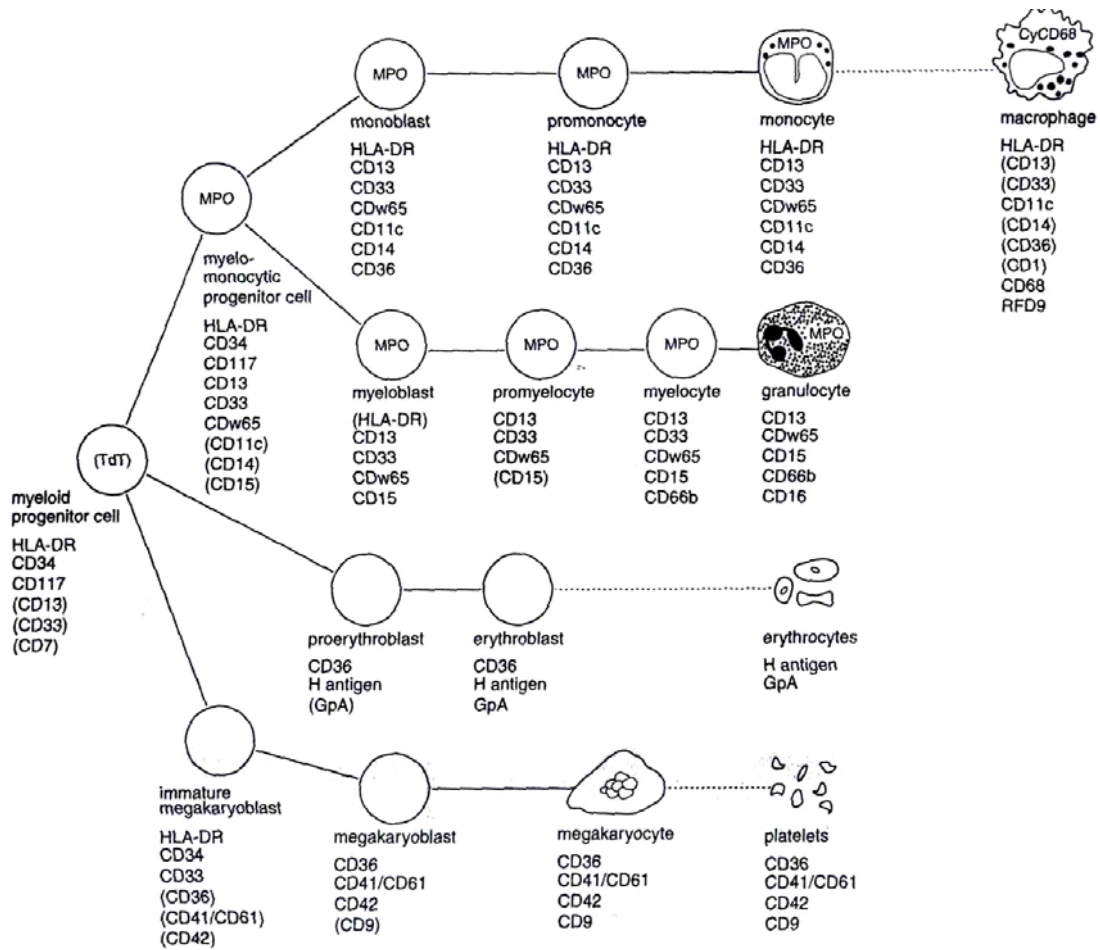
MPO
monoblast
HLA-DR
CD13
CD33
CDw65
CD11c
CD14
CD36

MPO
promonocyte
HLA-DR
CD13
CD33
CDw65
CD11c
CD14
CD36

MPO
monocyte
HLA-DR
CD13
CD33
CDw65
CD11c
CD14
CD36

CyCD68
macrophage
HLA-DR
(CD13)
(CD33)
CD11c
(CD14)
(CD36)
(CD1)
CD68
RFD9

MPO
myelo-monocytic progenitor cell
HLA-DR
CD34
CD117
CD13
CD33
CDw65
(CD11c)
(CD14)
(CD15)

MPO
myeloblast
(HLA-DR)
CD13
CD33
CDw65
CD15

MPO
promyelocyte
CD13
CD33
CDw65
(CD15)

MPO
myelocyte
CD13
CD33
CDw65
CD15
CD66b

MPO
granulocyte
CD13
CDw65
CD15
CD66b
CD16

(TdT)
myeloid progenitor cell
HLA-DR
CD34
CD117
(CD13)
(CD33)
(CD7)

proerythroblast
CD36
H antigen
(GpA)

erythroblast
CD36
H antigen
GpA

erythrocytes
H antigen
GpA

immature megakaryoblast
HLA-DR
CD34
CD33
(CD36)
(CD41/CD61)
(CD42)

megakaryoblast
CD36
CD41/CD61
CD42
(CD9)

megakaryocyte
CD36
CD41/CD61
CD42
CD9

platelets
CD36
CD41/CD61
CD42
CD9